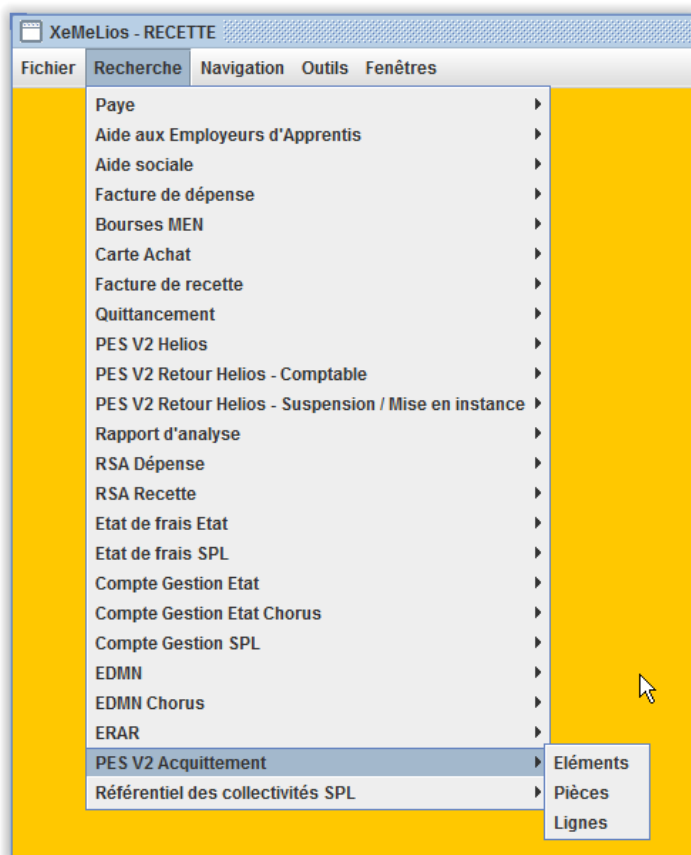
XeMeLios - RECETTE

Fichier Recherche Navigation Outils Fenêtres

Paye
Aide aux Employeurs d'Apprentis
Aide sociale
Facture de dépense
Bourses MEN
Carte Achat
Facture de recette
Quittancement
PES V2 Helios
PES V2 Retour Helios - Comptable
PES V2 Retour Helios - Suspension / Mise en instance
Rapport d'analyse
RSA Dépense
RSA Recette
Etat de frais Etat
Etat de frais SPL
Compte Gestion Etat
Compte Gestion Etat Chorus
Compte Gestion SPL
EDMN
EDMN Chorus
ERAR
PES V2 Acquittement
Référentiel des collectivités SPL

Eléments
Pièces
Lignes